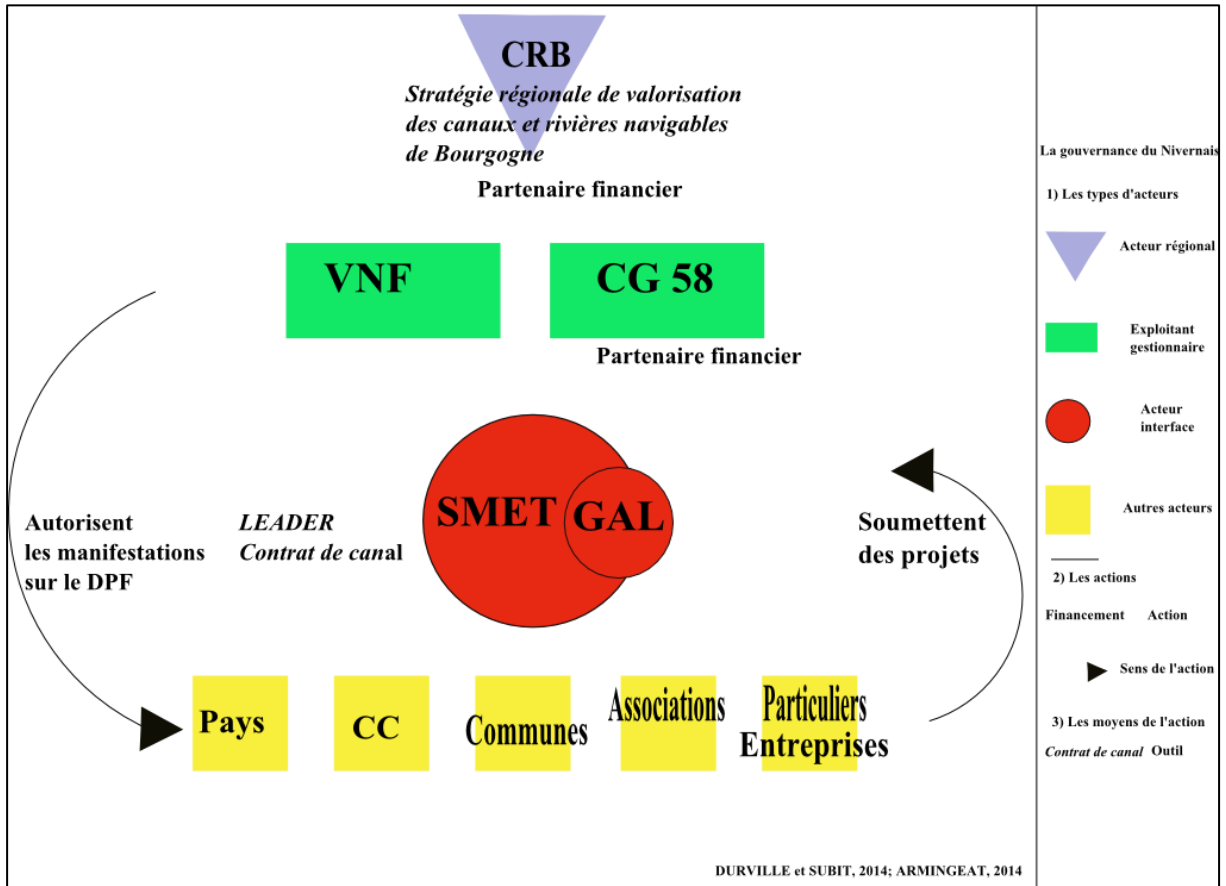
CRB

Stratégie régionale de valorisation des canaux et rivières navigables de Bourgogne

Partenaire financier

VNF

CG 58

Partenaire financier

Autorisent les manifestations sur le DPF

LEADER
Contrat de canal

SMET

GAL

Soumettent des projets

Pays

CC

Communes

Associations

Particuliers
Entreprises

DURVILLE et SUBIT, 2014; ARMINGEAT, 2014

La gouvernance du Nivernais

1) Les types d'acteurs

Acteur régional

Exploitant gestionnaire

Acteur interface

Autres acteurs

2) Les actions

Financement Action

Sens de l'action

3) Les moyens de l'action

Contrat de canal Outil